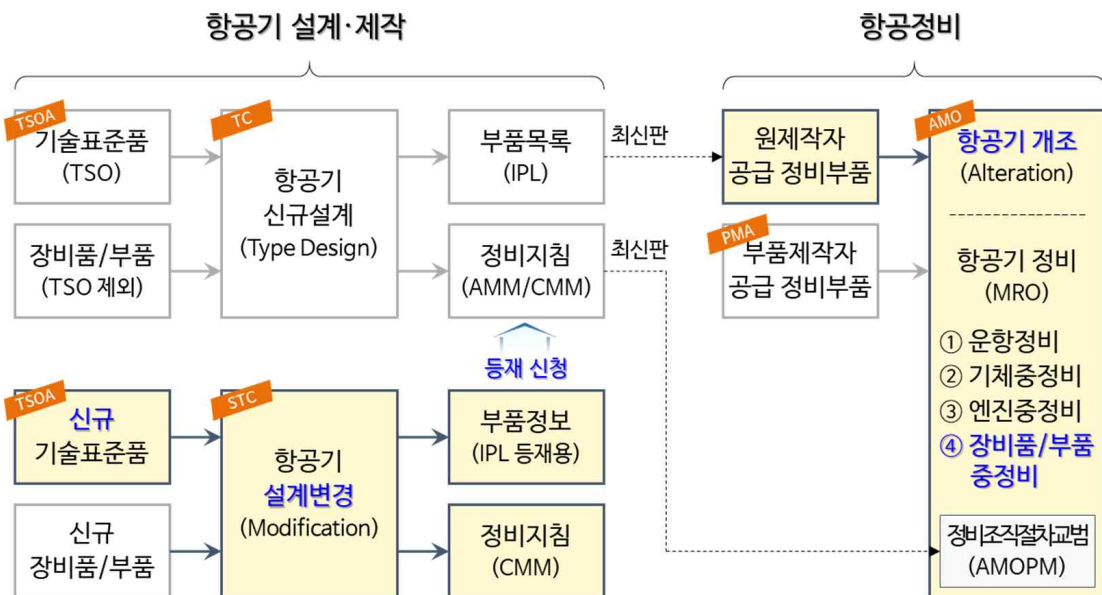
항공기 설계·제작

항공정비

TSOA
기술표준품
(TSO)

TC
항공기
신규설계
(Type Design)

부품목록
(IPL)

최신판

원제작자
공급 정비부품

AMO
항공기 개조
(Alteration)

장비품/부품
(TSO 제외)

정비지침
(AMM/CMM)

최신판

PMA
부품제작자
공급 정비부품

항공기 정비
(MRO)

① 운항정비
② 기체중정비
③ 엔진중정비
④ 장비품/부품 중정비

등재 신청

TSOA
신규
기술표준품

STC
항공기
설계변경
(Modification)

부품정보
(IPL 등재용)

신규
장비품/부품

정비지침
(CMM)

정비조직절차교범
(AMOPM)